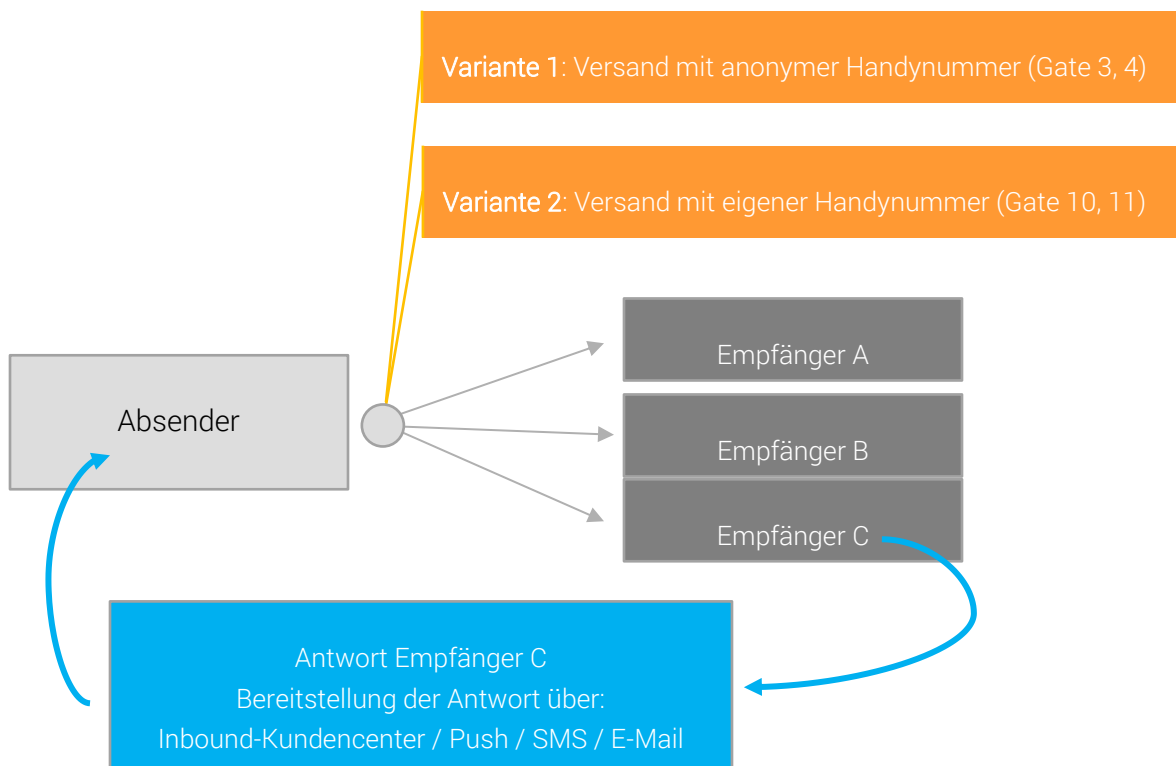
Variante 1: Versand mit anonymer Handynummer (Gate 3, 4)

Variante 2: Versand mit eigener Handynummer (Gate 10, 11)

Absender

Empfänger A

Empfänger B

Empfänger C

Antwort Empfänger C
Bereitstellung der Antwort über:
Inbound-Kundencenter / Push / SMS / E-Mail